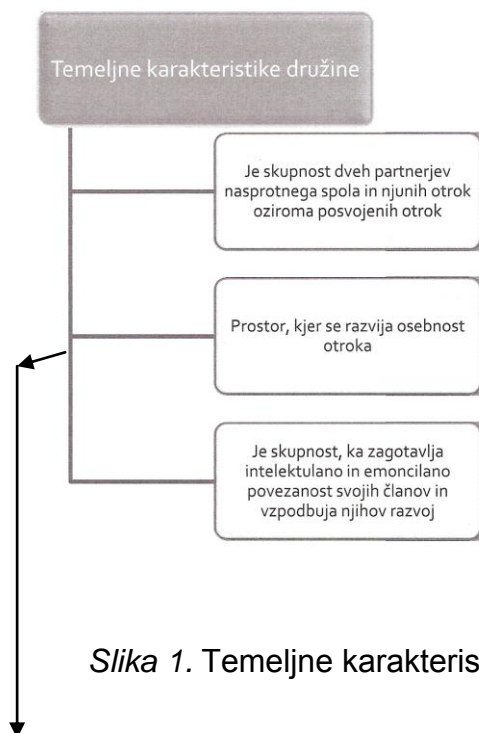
Temeljne karakteristike družine

Je skupnost dveh partnerjev nasprotnega spola in njunih otrok oziroma posvojenih otrok

Prostor, kjer se razvija osebnost otroka

Je skupnost, ka zagotavlja intelektulano in emoncilano povezanost svojih članov in vzpodbuja njihov razvoj

*Slika 1.* Temeljne karakteris